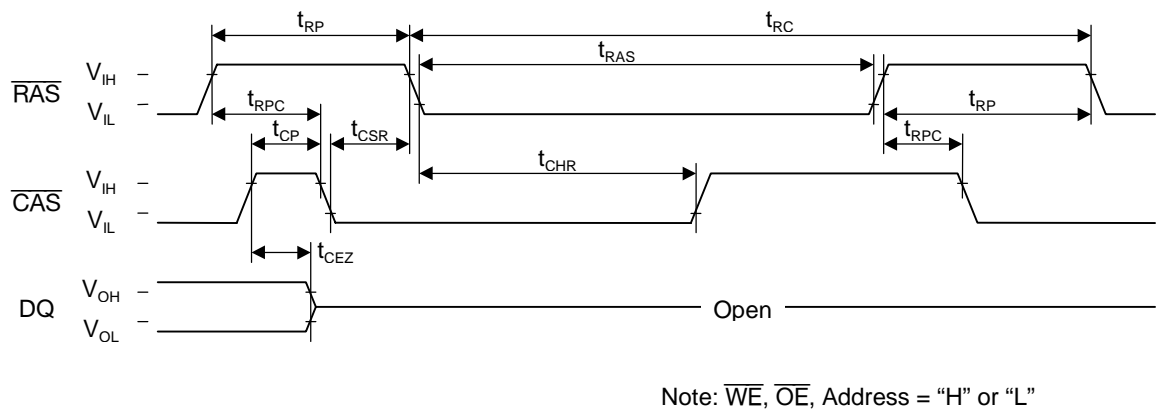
$t_{RP}$

$t_{RC}$

$t_{RAS}$

$\overline{RAS}$ $V_{IH}$ – $V_{IL}$ –

$t_{RPC}$

$t_{RP}$

$t_{CP}$

$t_{CSR}$

$t_{RPC}$

$t_{CHR}$

$\overline{CAS}$ $V_{IH}$ – $V_{IL}$ –

$t_{CEZ}$

DQ $V_{OH}$ – $V_{OL}$ –

Open

Note: $\overline{WE}$, $\overline{OE}$, Address = “H” or “L”